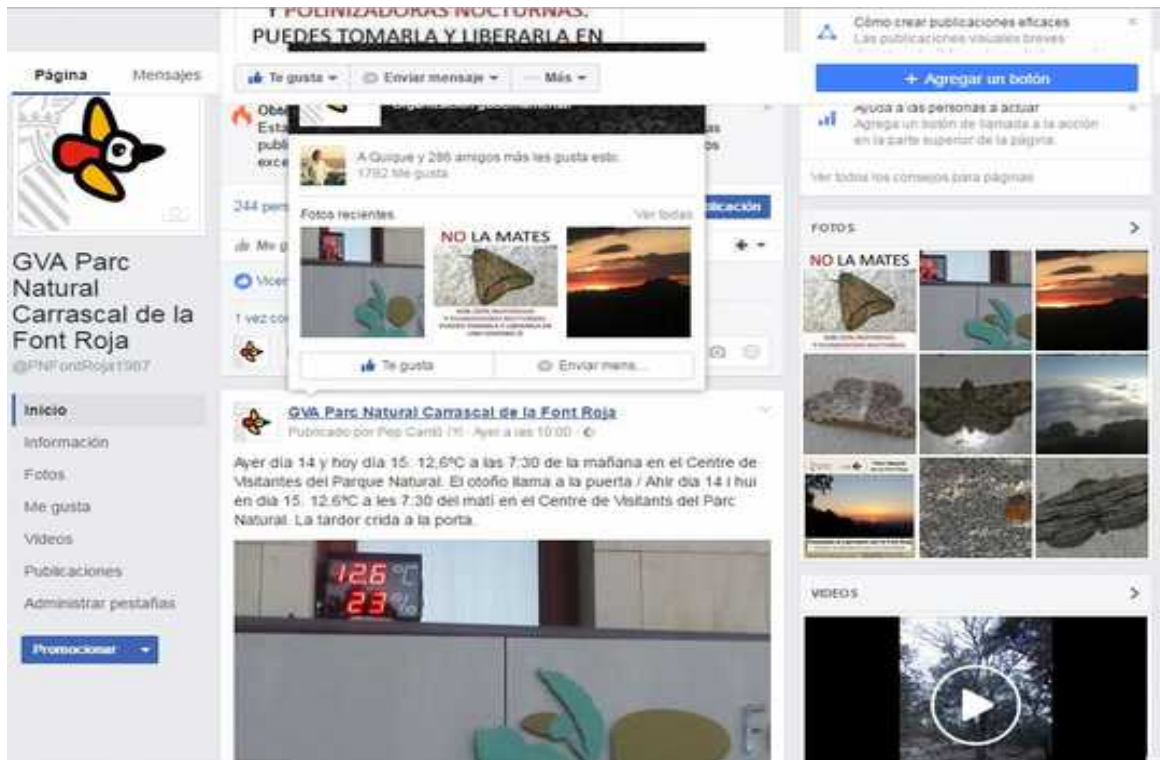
Y POLINIZADORAS NOCTURNAS. PUEDES TOMARLA Y LIBERARLA EN

Página Mensajes

Te gusta ▾ Enviar mensaje ▾ ··· Más ▾

Cómo crear publicaciones eficaces
Las publicaciones visuales breves

+ Agregar un botón

Ayuda a las personas a actuar
Agrega un botón de llamada a la acción en la parte superior de la página.

Ver todos los consejos para páginas

Obe
Esta
publ
exce

A Quique y 286 amigos más les gusta esto.
1792 Me gusta

Fotos recientes Ver todas

NO LA MATES

Te gusta Enviar mens...

244 pers

Me g

Vicen

1 vez co

GVA Parc Natural Carrascal de la Font Roja
@PNFontRoja1987

Inicio
Información
Fotos
Me gusta
Videos
Publicaciones
Administrar pestañas

Promocionar ▾

GVA Parc Natural Carrascal de la Font Roja
Publicado por Pep Cantó [?] · Ayer a las 10:00 ·

Ayer día 14 y hoy día 15: 12,6ºC a las 7:30 de la mañana en el Centre de Visitantes del Parque Natural. El otoño llama a la puerta / Ahir dia 14 i hui en dia 15: 12,6ºC a les 7:30 del matí en el Centre de Visitants del Parc Natural. La tardor crida a la porta.

12.6 °C
23 %

FOTOS

NO LA MATES

VIDEOS